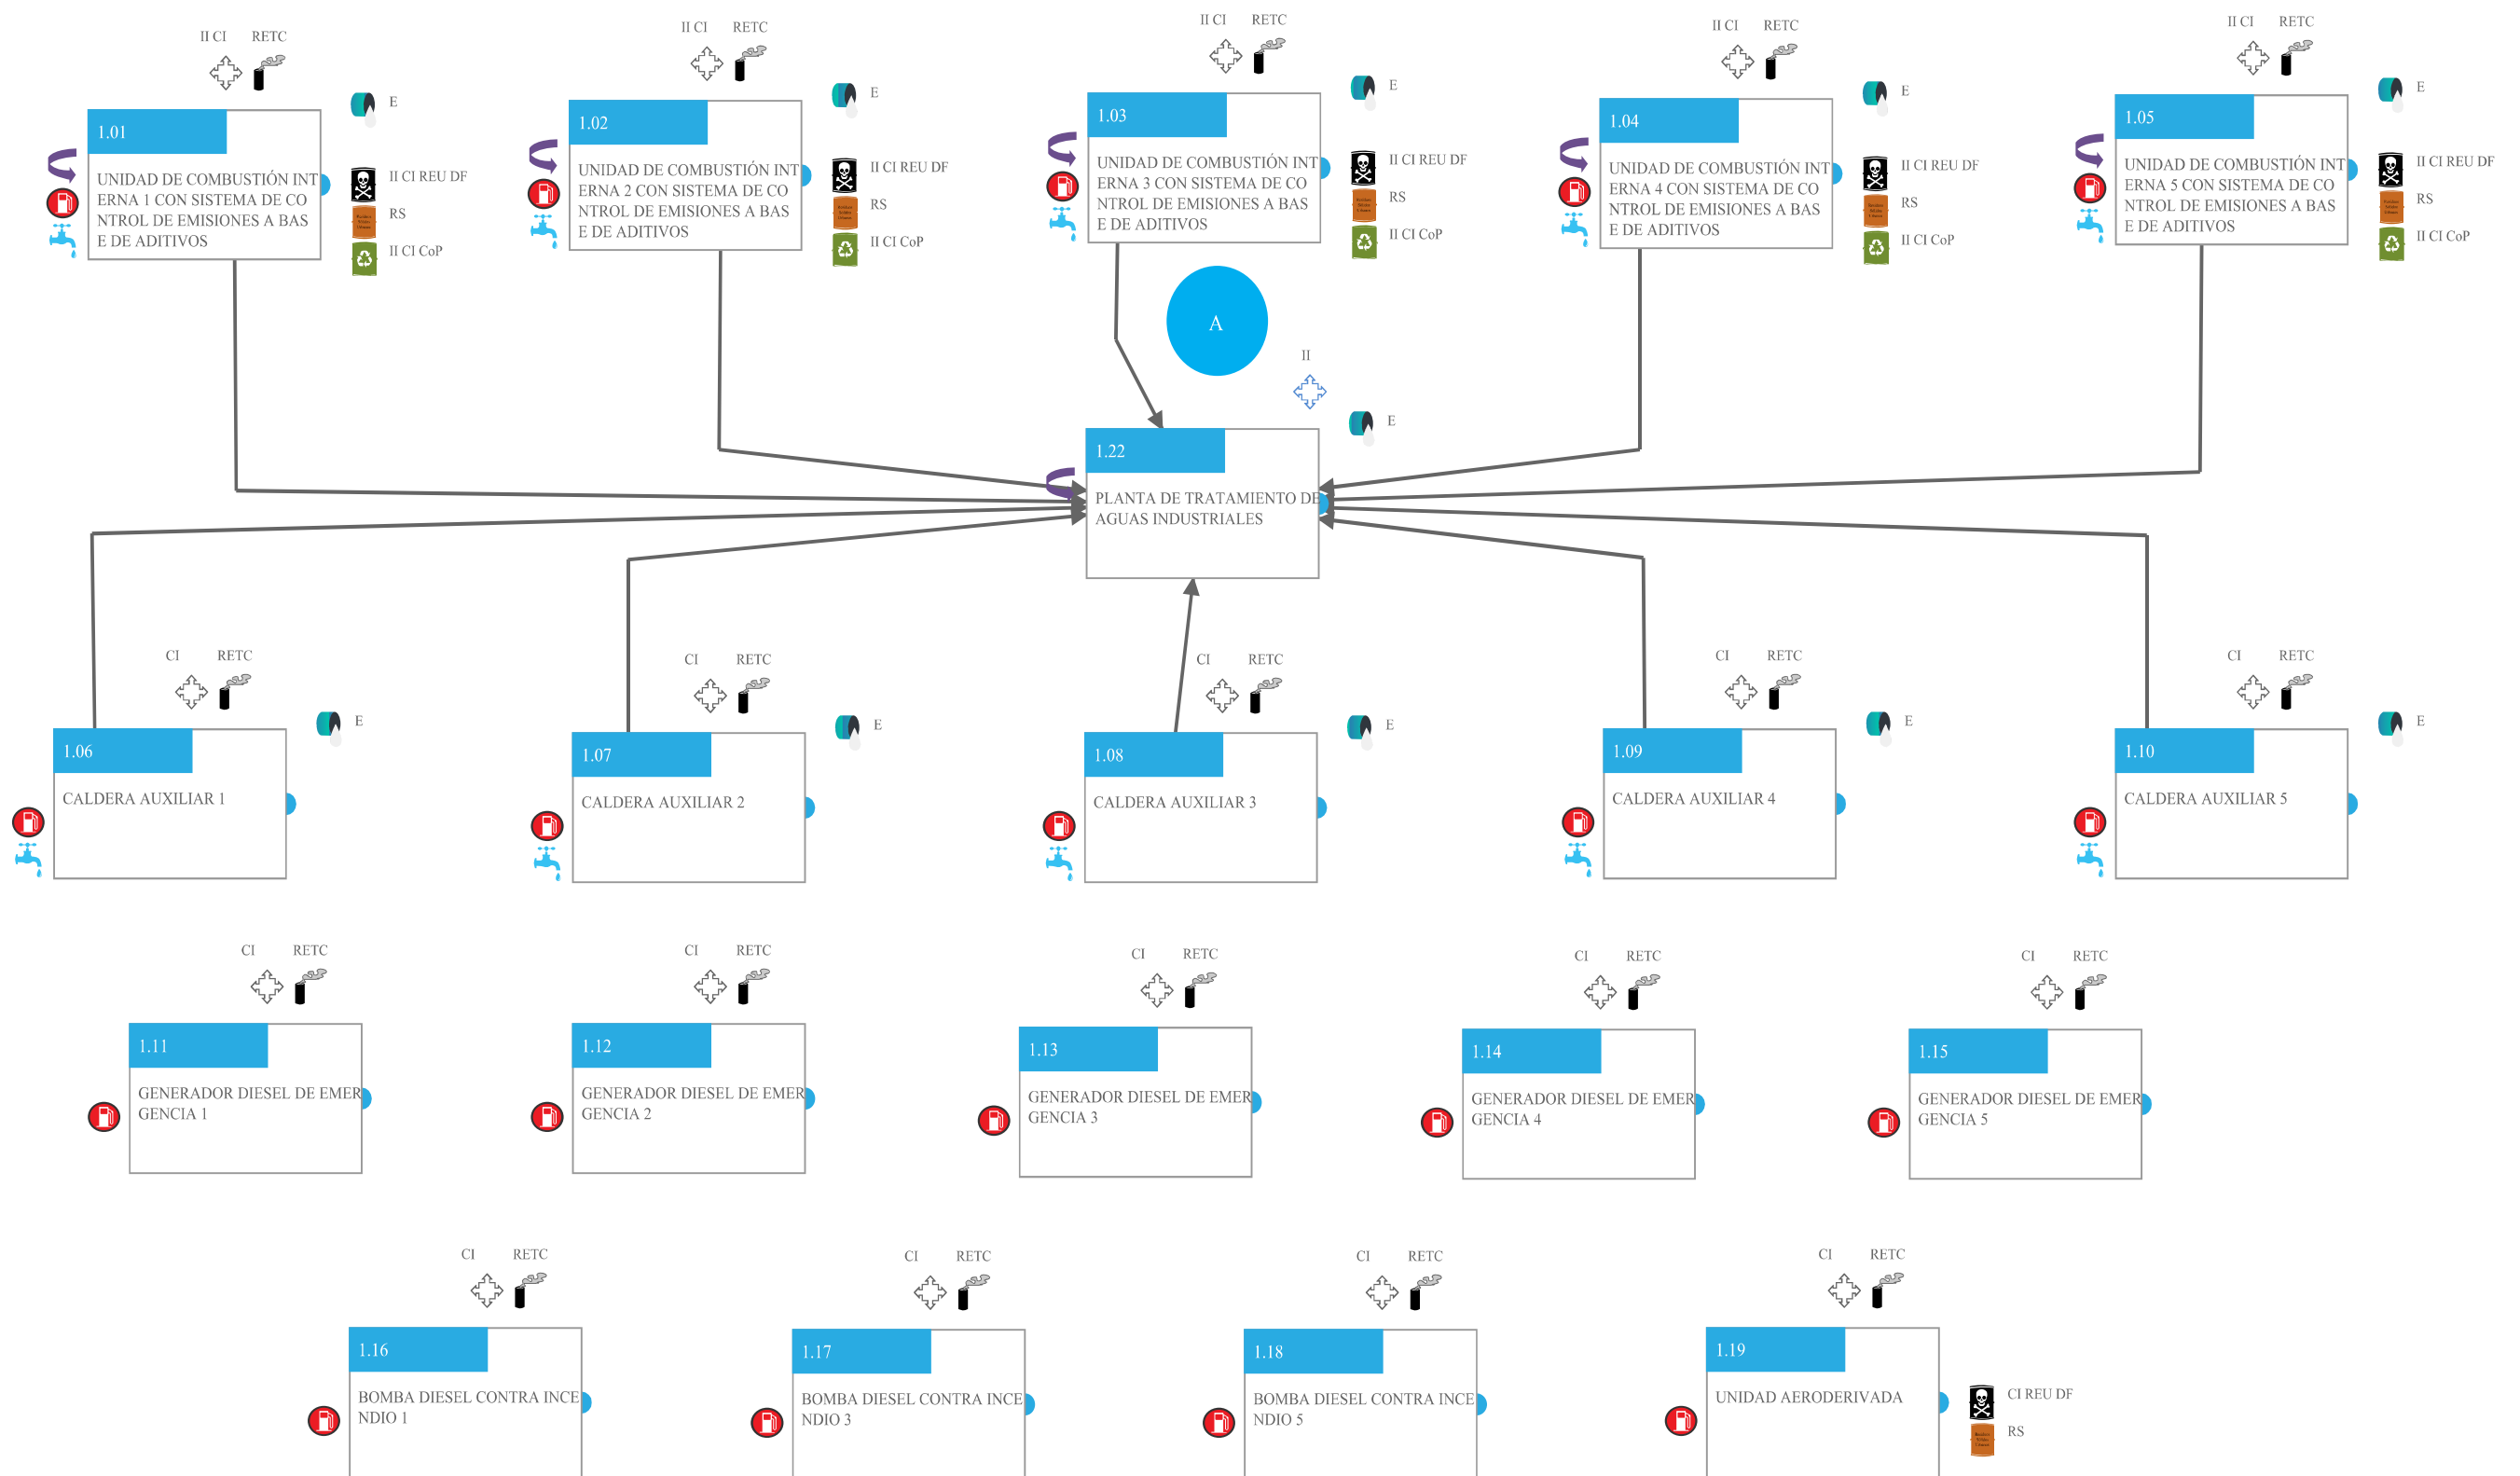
II CI RETC
1.01
UNIDAD DE COMBUSTIÓN INTERNA 1 CON SISTEMA DE CONTROL DE EMISIONES A BASE DE ADITIVOS
E
II CI REU DF
RS
II CI CoP

II CI RETC
1.02
UNIDAD DE COMBUSTIÓN INTERNA 2 CON SISTEMA DE CONTROL DE EMISIONES A BASE DE ADITIVOS
E
II CI REU DF
RS
II CI CoP

II CI RETC
1.03
UNIDAD DE COMBUSTIÓN INTERNA 3 CON SISTEMA DE CONTROL DE EMISIONES A BASE DE ADITIVOS
E
II CI REU DF
RS
II CI CoP

II CI RETC
1.04
UNIDAD DE COMBUSTIÓN INTERNA 4 CON SISTEMA DE CONTROL DE EMISIONES A BASE DE ADITIVOS
E
II CI REU DF
RS
II CI CoP

II CI RETC
1.05
UNIDAD DE COMBUSTIÓN INTERNA 5 CON SISTEMA DE CONTROL DE EMISIONES A BASE DE ADITIVOS
E
II CI REU DF
RS
II CI CoP

A
II
E
1.22
PLANTA DE TRATAMIENTO DE AGUAS INDUSTRIALES

CI RETC
1.06
CALDERA AUXILIAR 1
E

CI RETC
1.07
CALDERA AUXILIAR 2
E

CI RETC
1.08
CALDERA AUXILIAR 3
E

CI RETC
1.09
CALDERA AUXILIAR 4
E

CI RETC
1.10
CALDERA AUXILIAR 5
E

CI RETC
1.11
GENERADOR DIESEL DE EMERGENCIA 1

CI RETC
1.12
GENERADOR DIESEL DE EMERGENCIA 2

CI RETC
1.13
GENERADOR DIESEL DE EMERGENCIA 3

CI RETC
1.14
GENERADOR DIESEL DE EMERGENCIA 4

CI RETC
1.15
GENERADOR DIESEL DE EMERGENCIA 5

CI RETC
1.16
BOMBA DIESEL CONTRA INCENDIO 1

CI RETC
1.17
BOMBA DIESEL CONTRA INCENDIO 3

CI RETC
1.18
BOMBA DIESEL CONTRA INCENDIO 5

CI RETC
1.19
UNIDAD AERODERIVADA
CI REU DF
RS